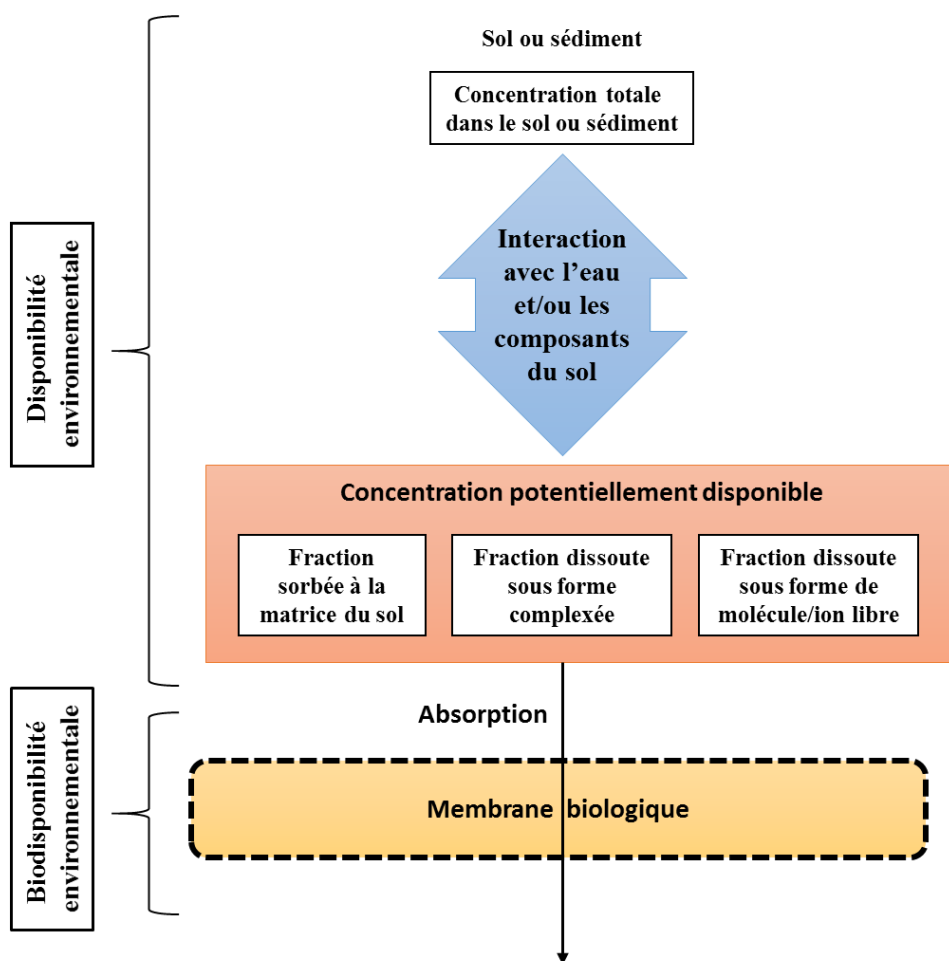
Disponibilité environnementale

Sol ou sédiment

Concentration totale dans le sol ou sédiment

Interaction avec l'eau et/ou les composants du sol

Concentration potentiellement disponible

Fraction sorbée à la matrice du sol

Fraction dissoute sous forme complexée

Fraction dissoute sous forme de molécule/ion libre

Biodisponibilité environnementale

Absorption

Membrane biologique